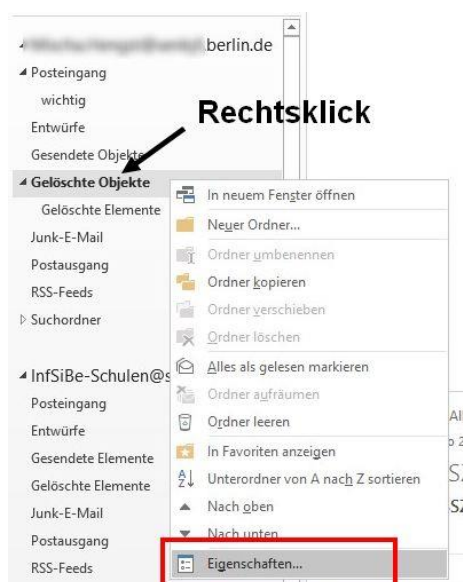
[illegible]berlin.de
Posteingang
wichtig
Entwürfe
Gesendete Objekte
Gelöschte Objekte
Gelöschte Elemente
Junk-E-Mail
Postausgang
RSS-Feeds
Suchordner

InfSiBe-Schulen@s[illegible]
Posteingang
Entwürfe
Gesendete Elemente
Gelöschte Elemente
Junk-E-Mail
Postausgang
RSS-Feeds

Rechtsklick

In neuem Fenster öffnen
Neuer Ordner...
Ordner umbenennen
Ordner kopieren
Ordner verschieben
Ordner löschen
Alles als gelesen markieren
Ordner aufräumen
Ordner leeren
In Favoriten anzeigen
Unterordner von A nach Z sortieren
Nach oben
Nach unten
Eigenschaften...